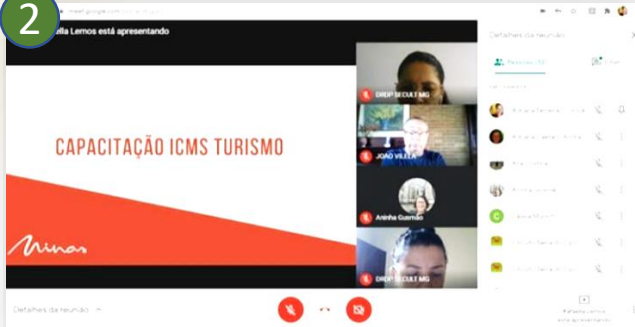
2

meet.google.com/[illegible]

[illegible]lla Lemos está apresentando

CAPACITAÇÃO ICMS TURISMO

Minas

DRDP SECULT MG

JOÃO VILELA

Aninha Guzmão

DRDP SECULT MG

Detalhes da reunião

Pessoas (8)

Chat

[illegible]

Detalhes da reunião

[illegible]